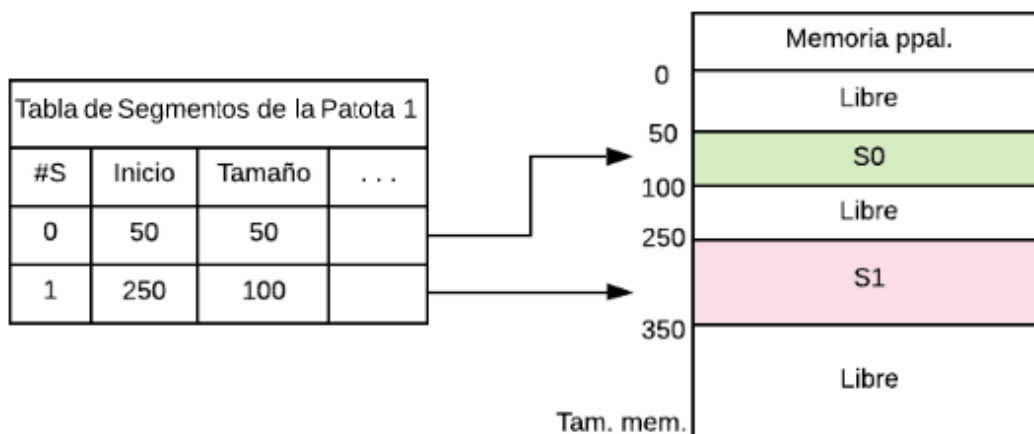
Tabla de Segmentos de la Patota 1

| #S | Inicio | Tamaño | . . . |
|---|---|---|---|
| 0 | 50 | 50 | |
| 1 | 250 | 100 | |

Memoria ppal.

0

Libre

50

S0

100

Libre

250

S1

350

Libre

Tam. mem.